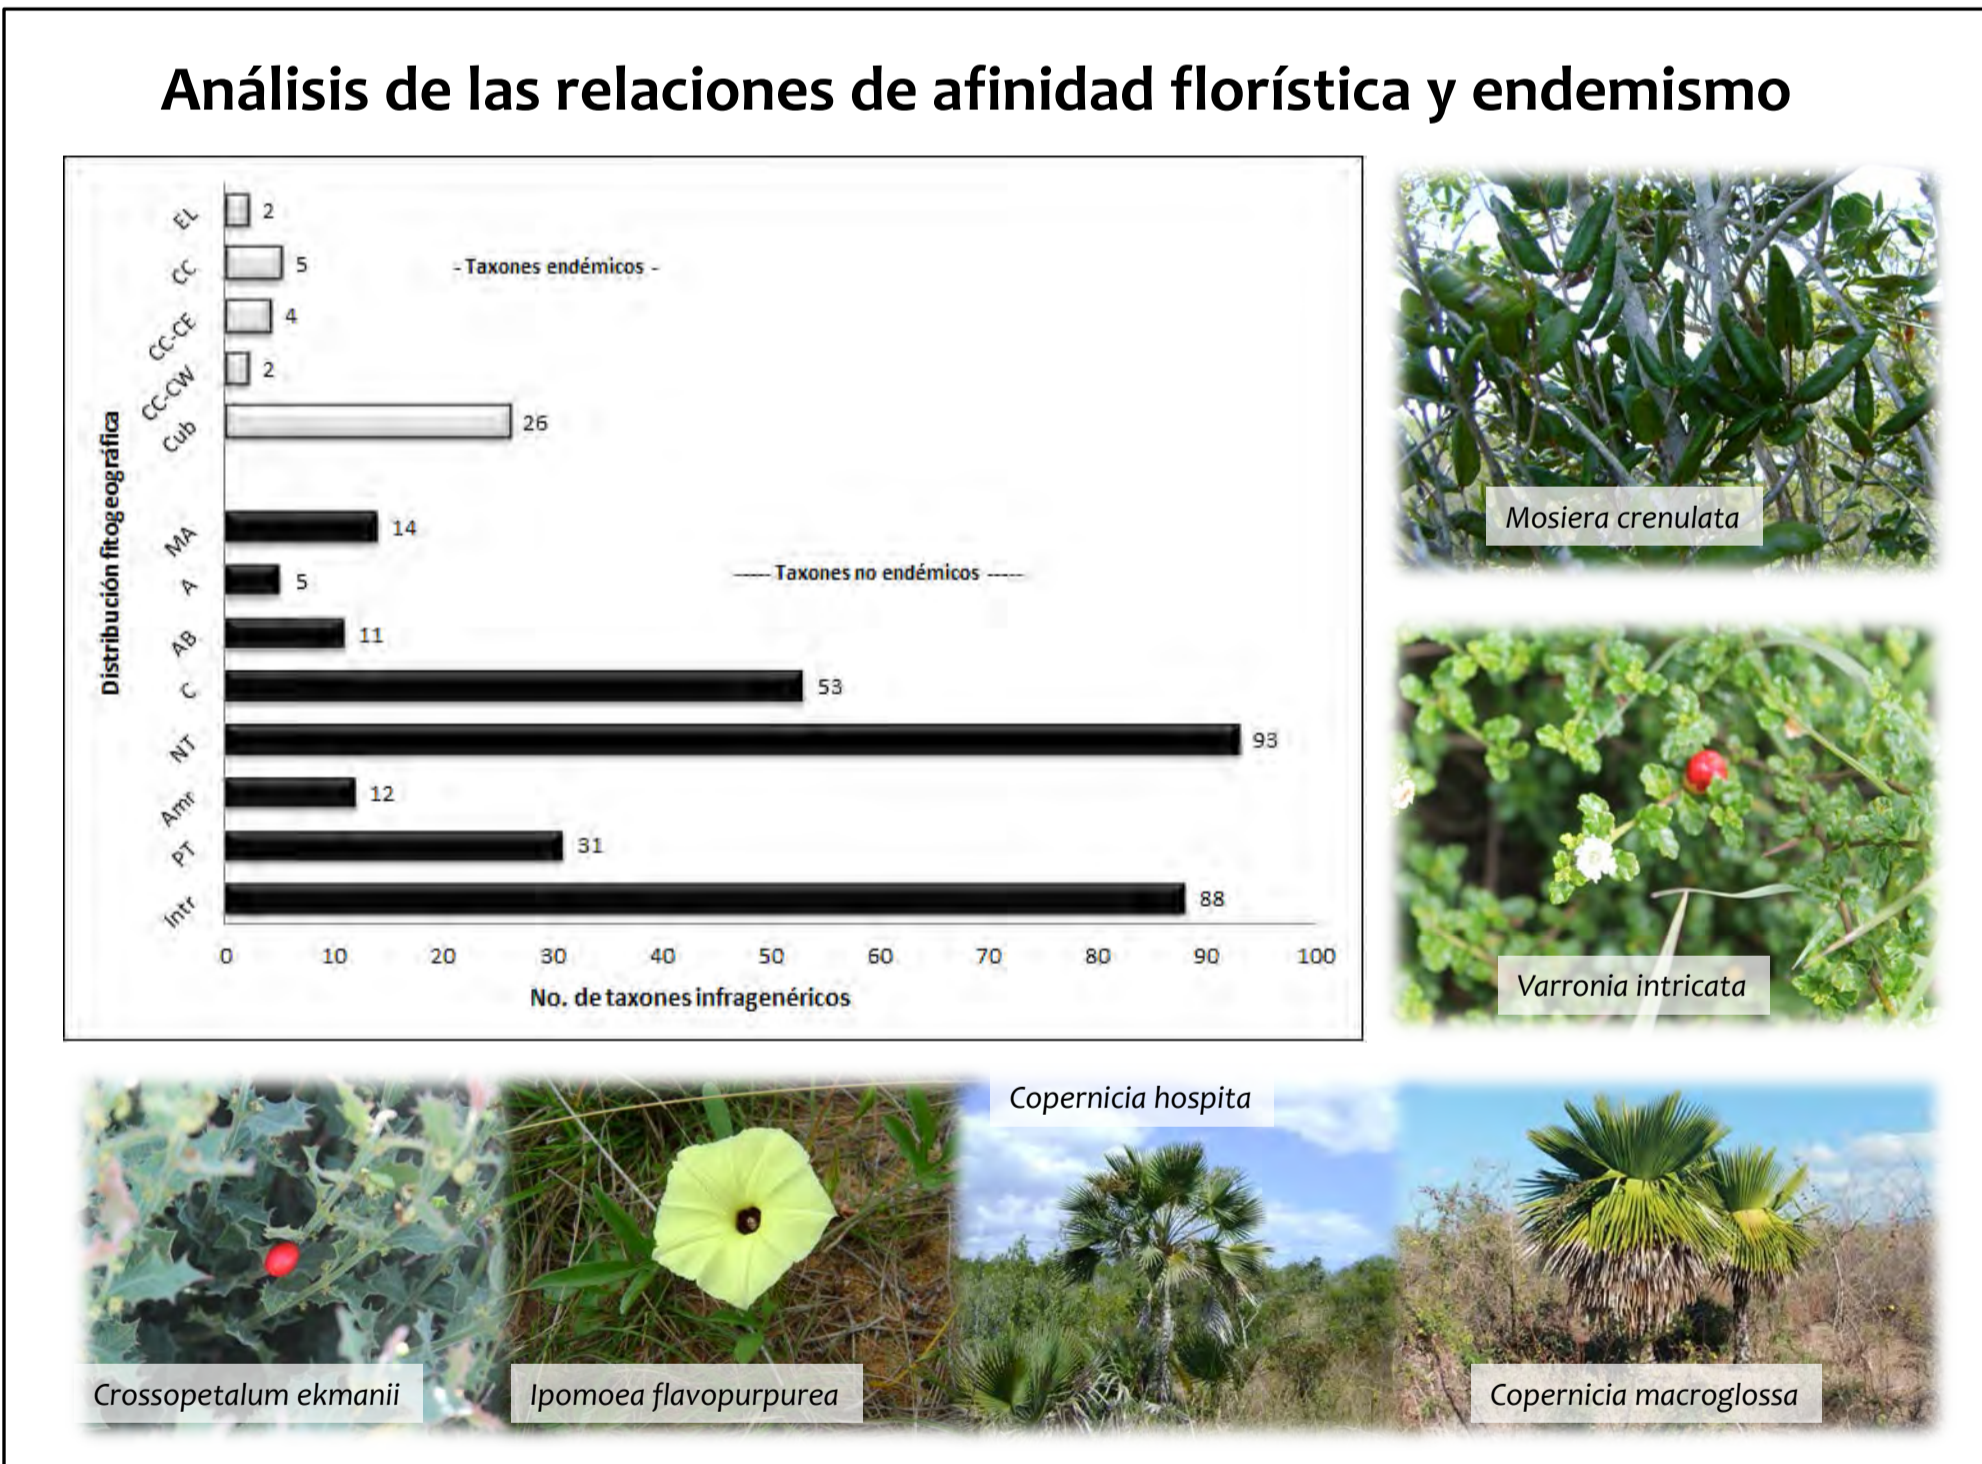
Análisis de las relaciones de afinidad florística y endemismo

Distribución fitogeográfica

EL 2
CC 5
CC-CE 4
CC-CW 2
Cub 26

- Taxones endémicos -

MA 14
A 5
AB 11
C 53
NT 93
Amr 12
PT 31
Intr 88

----- Taxones no endémicos -----

0 10 20 30 40 50 60 70 80 90 100

No. de taxones infragenéricos

Mosiera crenulata

Varronia intricata

Copernicia hospita

Crossopetalum ekmanii

Ipomoea flavopurpurea

Copernicia macroglossa